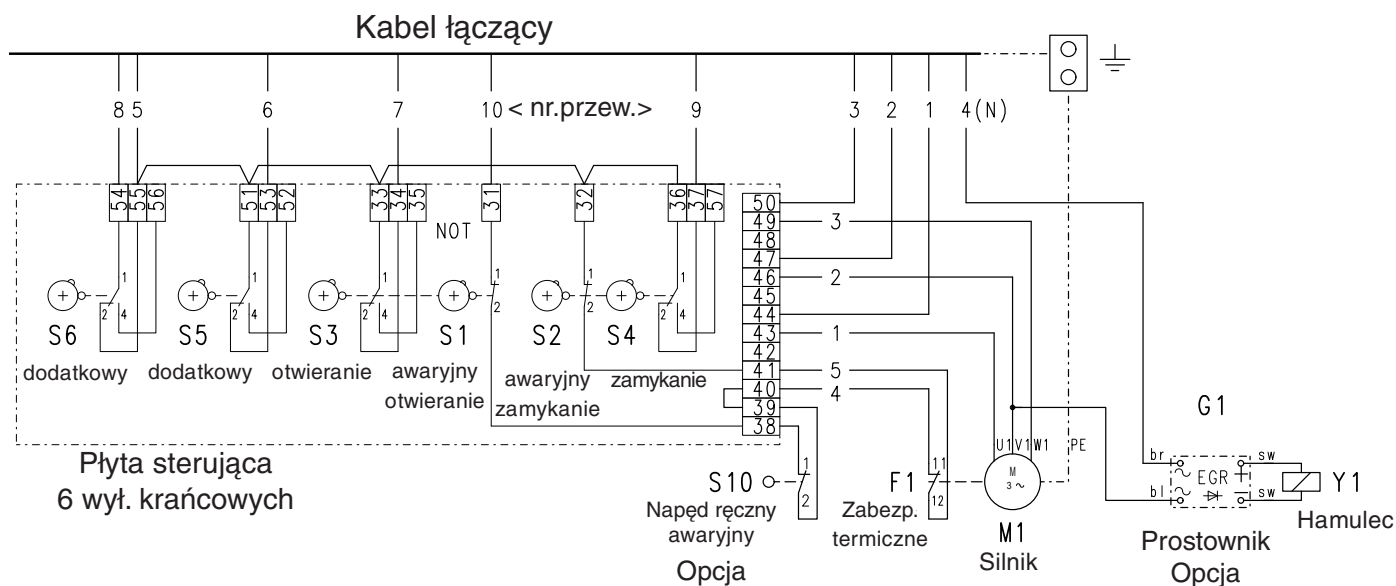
Kabel łączący

8 5 6 7 10 < nr.przew.> 9 3 2 1 4(N)

54 55 56 51 53 52 33 34 35 31 32 36 37 57

NOT

50 49 48 47 46 45 44 43 42 41 40 39 38

3 2 1 5 4

1 2 4 1 2 4 1 2 4 1 2 1 2 1 2 4

S6 S5 S3 S1 S2 S4

dodatkowy dodatkowy otwieranie awaryjny otwieranie awaryjny zamykanie zamykanie

G1

U1 V1 W1 PE

br bl sw sw EGR

Y1

Płyta sterująca
6 wył. krańcowych

S10
1 2
Napęd ręczny awaryjny

F1
11 12
Zabezp. termiczne

M 3 ~

M1
Silnik

Prostownik
Opcja

Hamulec

Opcja